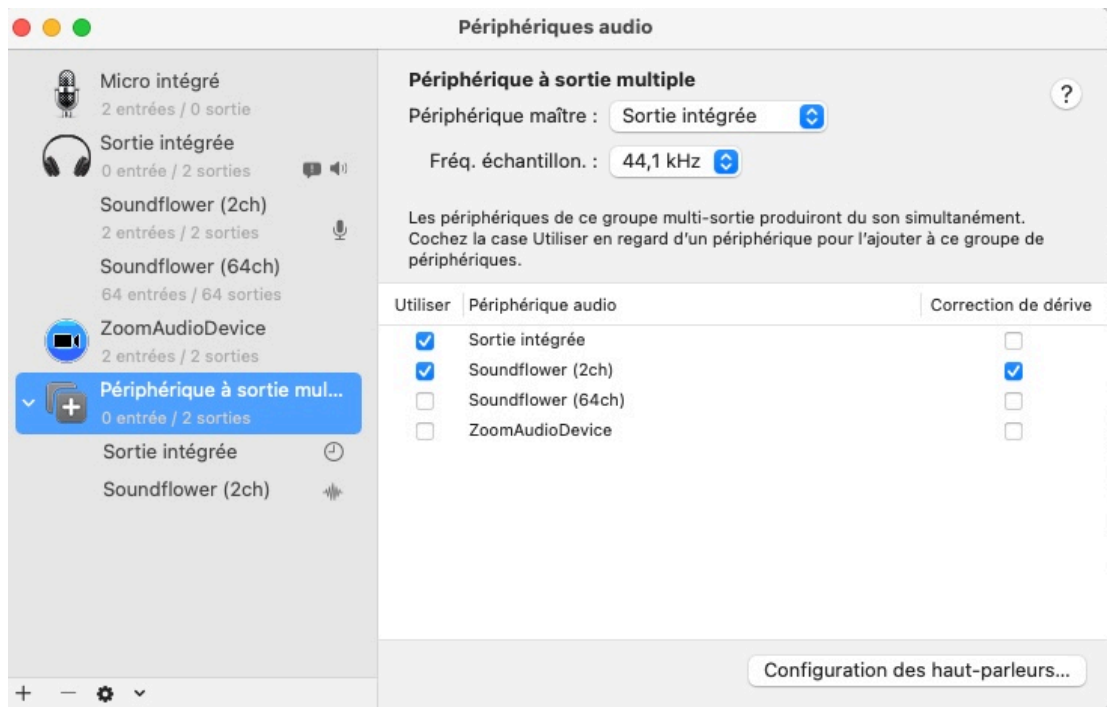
Périphériques audio

Micro intégré
2 entrées / 0 sortie

Sortie intégrée
0 entrée / 2 sorties

Soundflower (2ch)
2 entrées / 2 sorties

Soundflower (64ch)
64 entrées / 64 sorties

ZoomAudioDevice
2 entrées / 2 sorties

Périphérique à sortie mul...
0 entrée / 2 sorties

Sortie intégrée

Soundflower (2ch)

+ — ⚙ ⌄

Périphérique à sortie multiple

?

Périphérique maître : Sortie intégrée

Fréq. échantillon. : 44,1 kHz

Les périphériques de ce groupe multi-sortie produiront du son simultanément. Cochez la case Utiliser en regard d'un périphérique pour l'ajouter à ce groupe de périphériques.

| Utiliser | Périphérique audio | Correction de dérive |
|---|---|---|
| ☑ | Sortie intégrée | ☐ |
| ☑ | Soundflower (2ch) | ☑ |
| ☐ | Soundflower (64ch) | ☐ |
| ☐ | ZoomAudioDevice | ☐ |

Configuration des haut-parleurs...